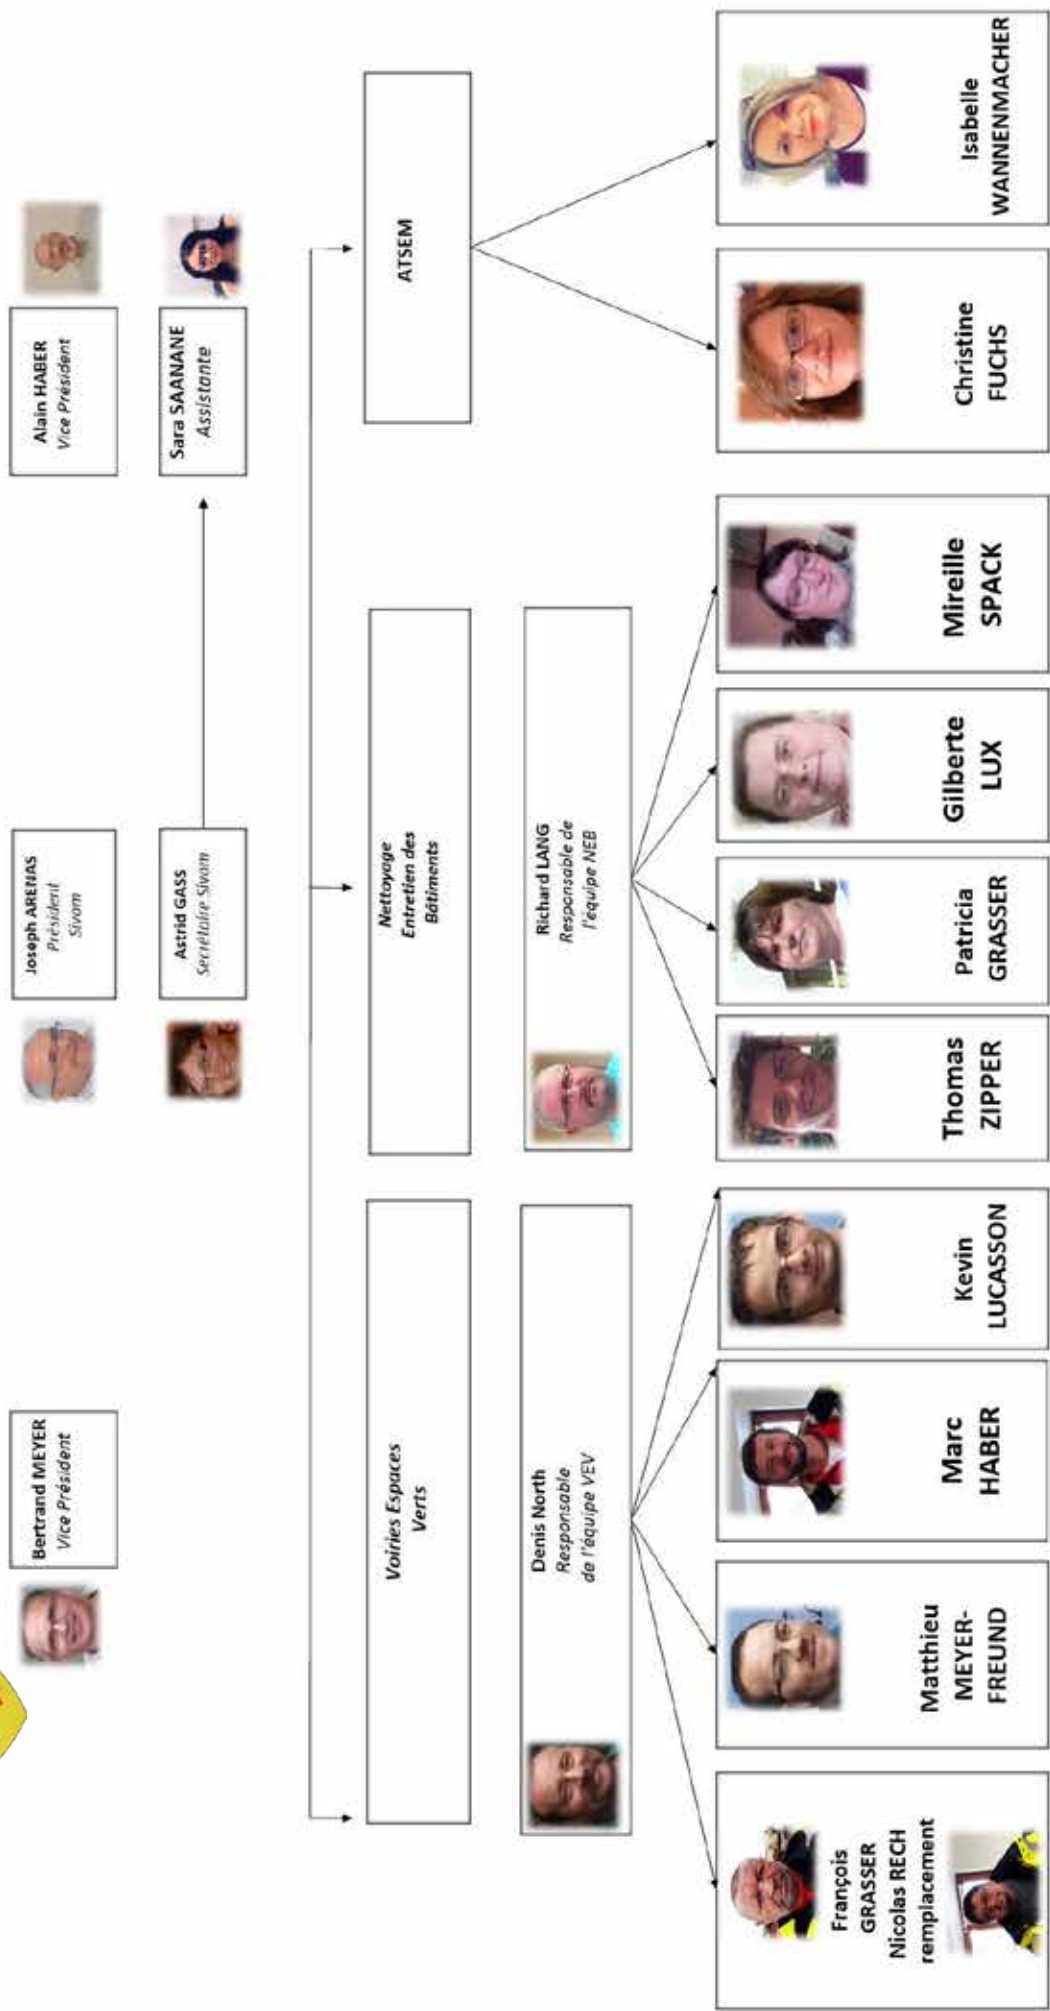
Bertrand MEYER
Vice Président

Joseph ARENAS
Président Sivom

Alain HABER
Vice Président

Astrid GASS
Secrétaire Sivom

Sara SAANANE
Assistante

Voiries Espaces Verts

Nettoyage Entretien des Bâtiments

ATSEM

Denis North
Responsable de l'équipe VEV

Richard LANG
Responsable de l'équipe NEB

François GRASSER
Nicolas RECH
remplacement

Matthieu MEYER-FREUND

Marc HABER

Kevin LUCASSON

Thomas ZIPPER

Patricia GRASSER

Gilberte LUX

Mireille SPACK

Christine FUCHS

Isabelle WANNENMACHER